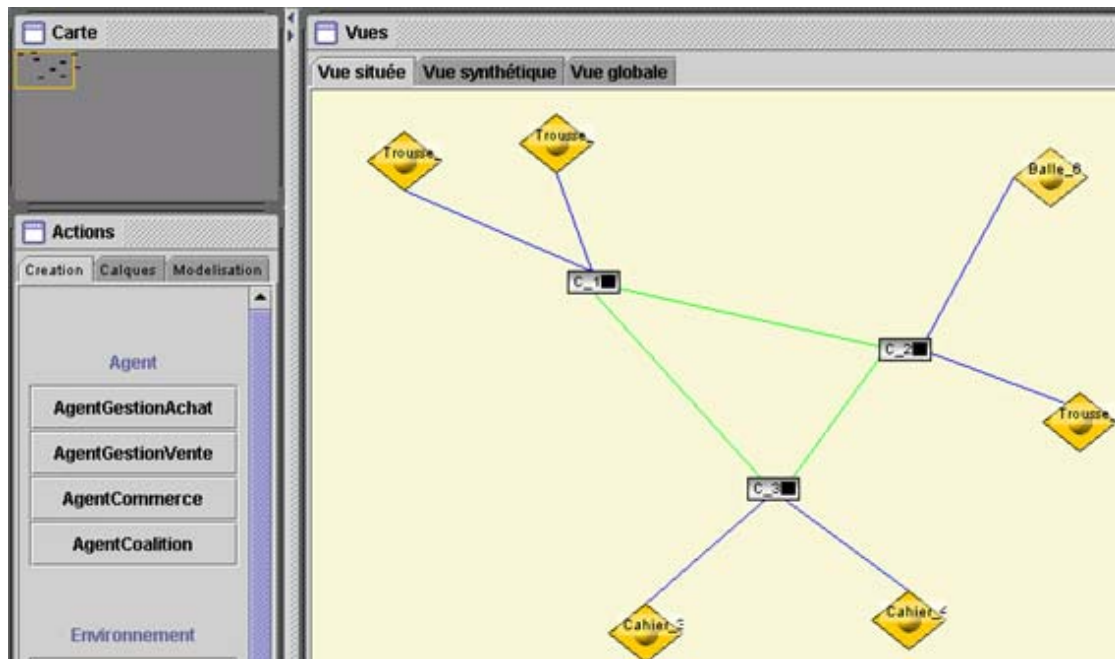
Carte

Vues

Vue située | Vue synthétique | Vue globale

Actions

Creation | Calques | Modelisation

Agent

AgentGestionAchat

AgentGestionVente

AgentCommerce

AgentCoalition

Environnement

Trousse_

Trousse_

Balle_6

C_1

C_2

Trousse_

C_3

Cahier_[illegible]

Cahier_4